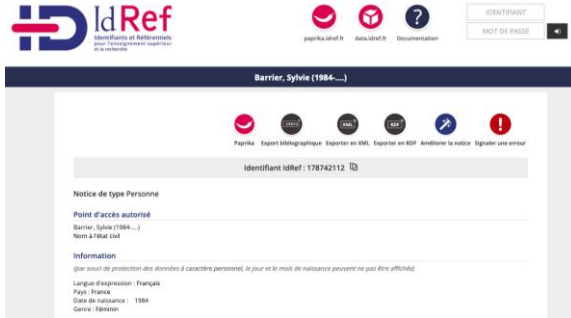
IdRef
Identifiants et Référentiels pour l'enseignement supérieur et la recherche

paprika.idref.fr data.idref.fr Documentation

IDENTIFIANT
MOT DE PASSE

Barrier, Sylvie (1984-....)

Paprika Export bibliographique Exporter en XML Exporter en RDF Améliorer la notice Signaler une erreur

Identifiant IdRef : 178742112

Notice de type Personne

Point d'accès autorisé

Barrier, Sylvie (1984-....)
Nom à l'état civil

Information

(par souci de protection des données à caractère personnel, le jour et le mois de naissance peuvent ne pas être affichés)

Langue d'expression : Français
Pays : France
Date de naissance : 1984
Genre : Féminin